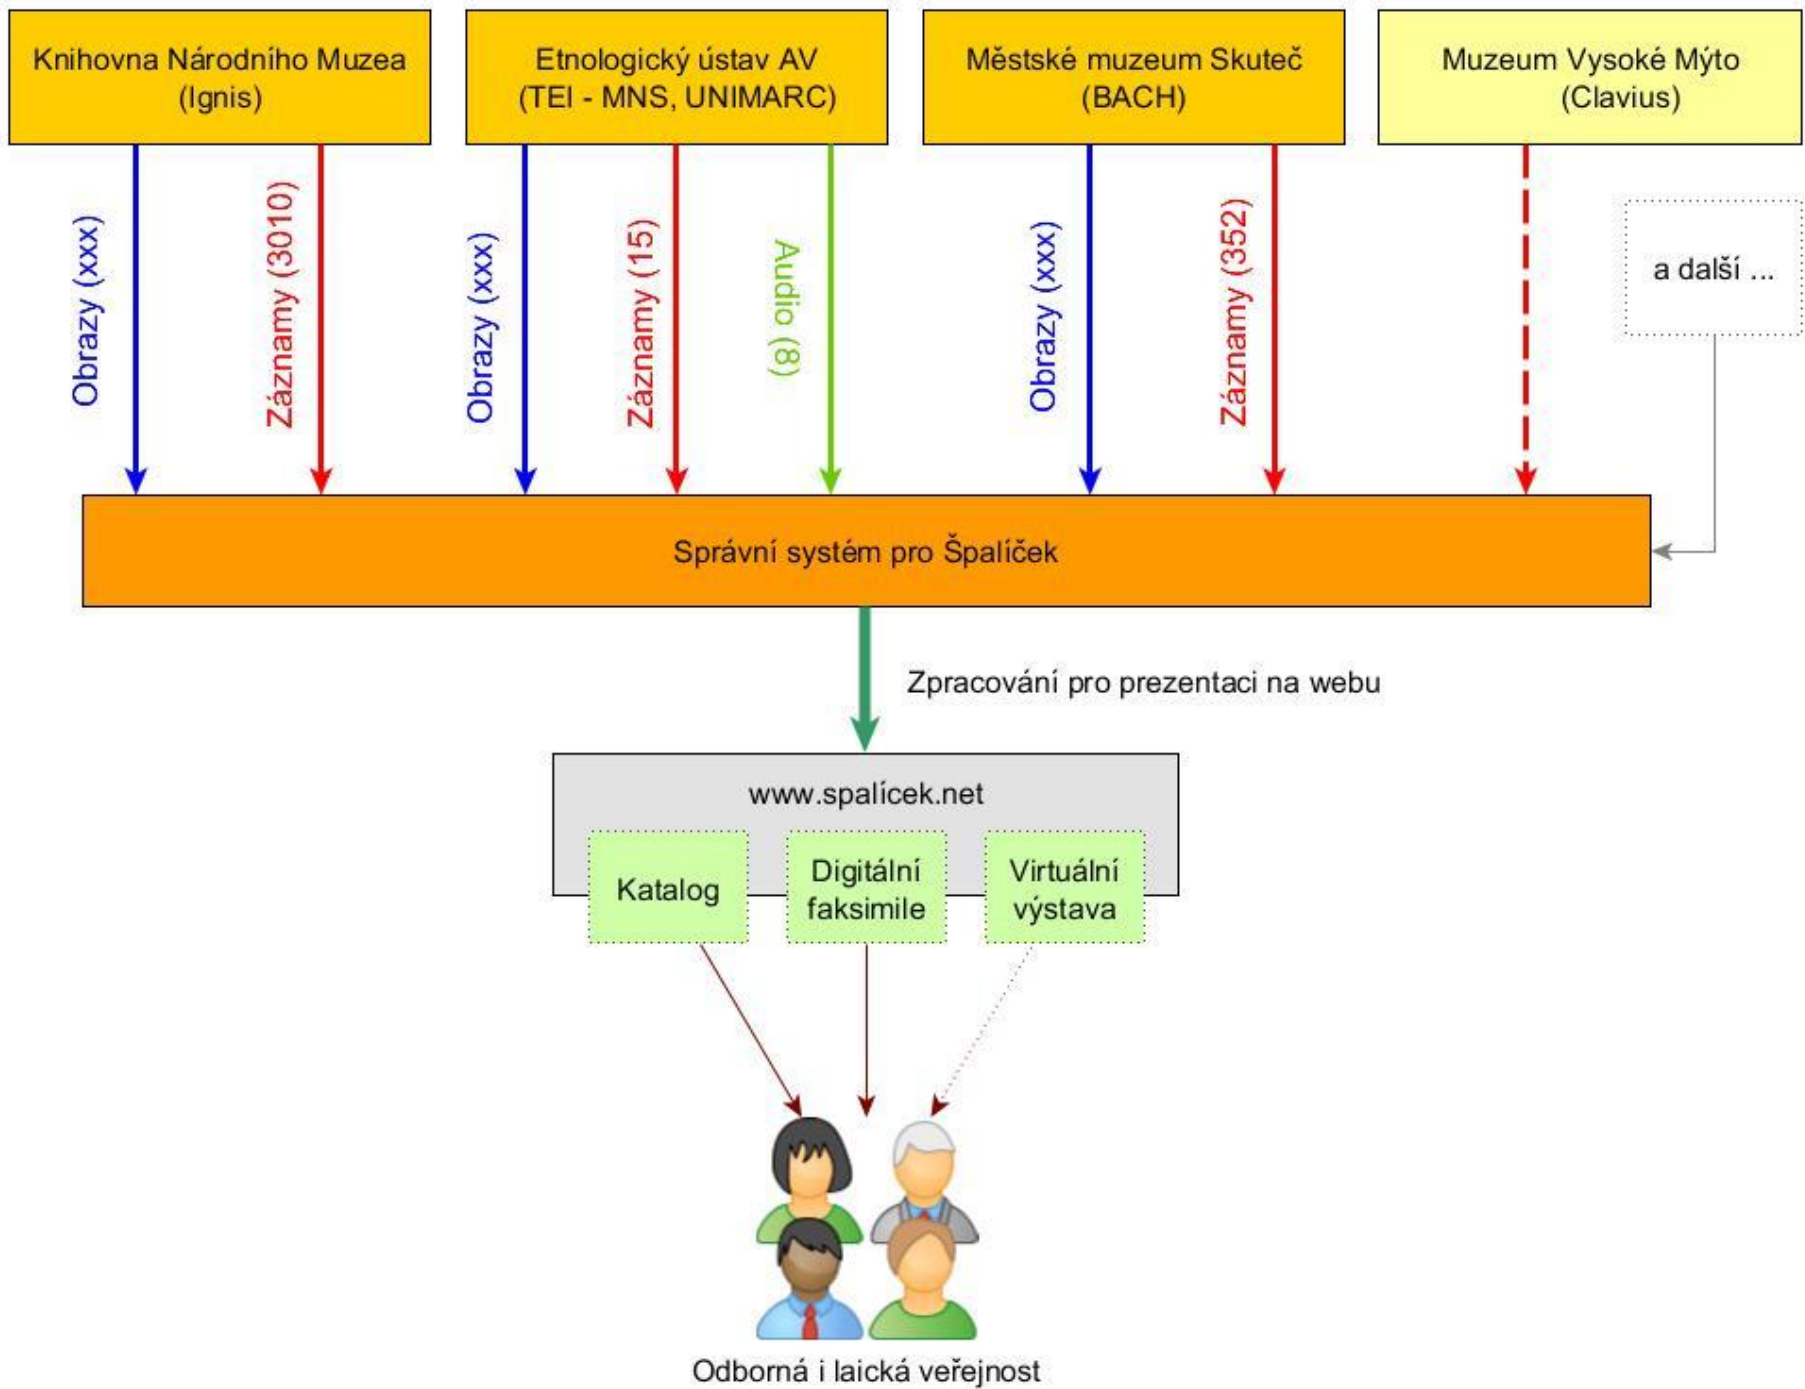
Knihovna Národního Muzea (Ignis)

Etnologický ústav AV (TEI - MNS, UNIMARC)

Městské muzeum Skuteč (BACH)

Muzeum Vysoké Mýto (Clavius)

Obrazy (xxx)

Záznamy (3010)

Obrazy (xxx)

Záznamy (15)

Audio (8)

Obrazy (xxx)

Záznamy (352)

a další ...

Správní systém pro Špalíček

Zpracování pro prezentaci na webu

www.spalicek.net

Katalog

Digitální faksimile

Virtuální výstava

Odborná i laická veřejnost